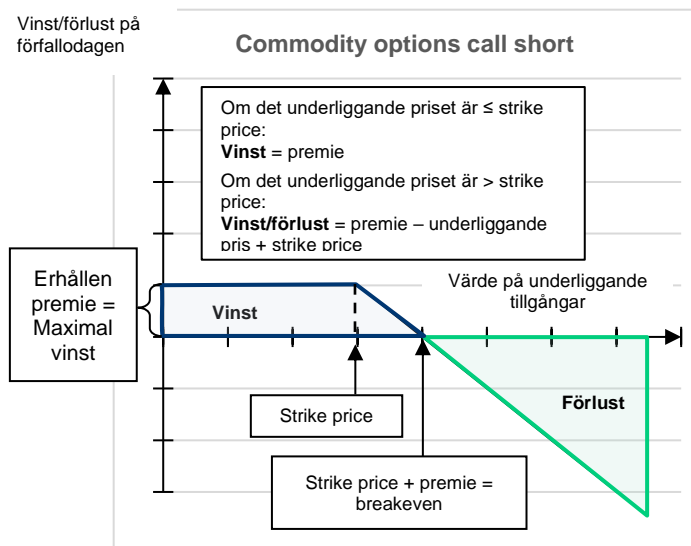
Vinst/förlust på förfallodagen

Commodity options call short

Om det underliggande priset är ≤ strike price:
**Vinst** = premie
Om det underliggande priset är > strike price:
**Vinst/förlust** = premie – underliggande pris + strike price

Erhållen premie = Maximal vinst

Vinst

Värde på underliggande tillgångar

Förlust

Strike price

Strike price + premie = breakeven